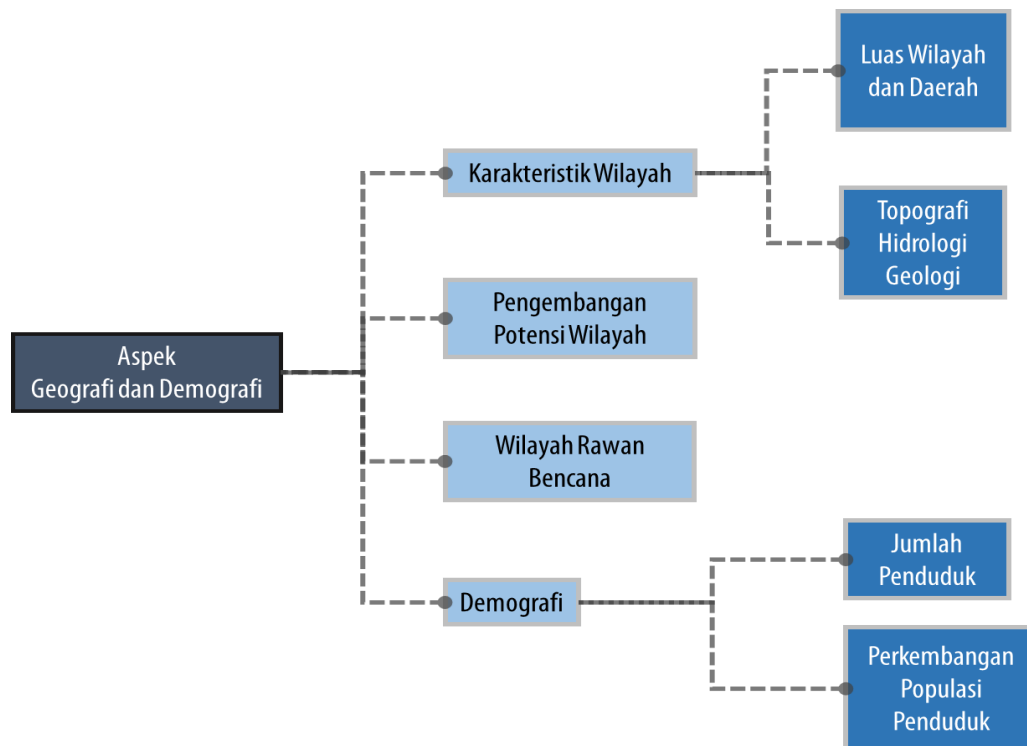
Aspek
Geografi dan Demografi

Karakteristik Wilayah

Luas Wilayah
dan Daerah

Topografi
Hidrologi
Geologi

Pengembangan
Potensi Wilayah

Wilayah Rawan
Bencana

Demografi

Jumlah
Penduduk

Perkembangan
Populasi
Penduduk